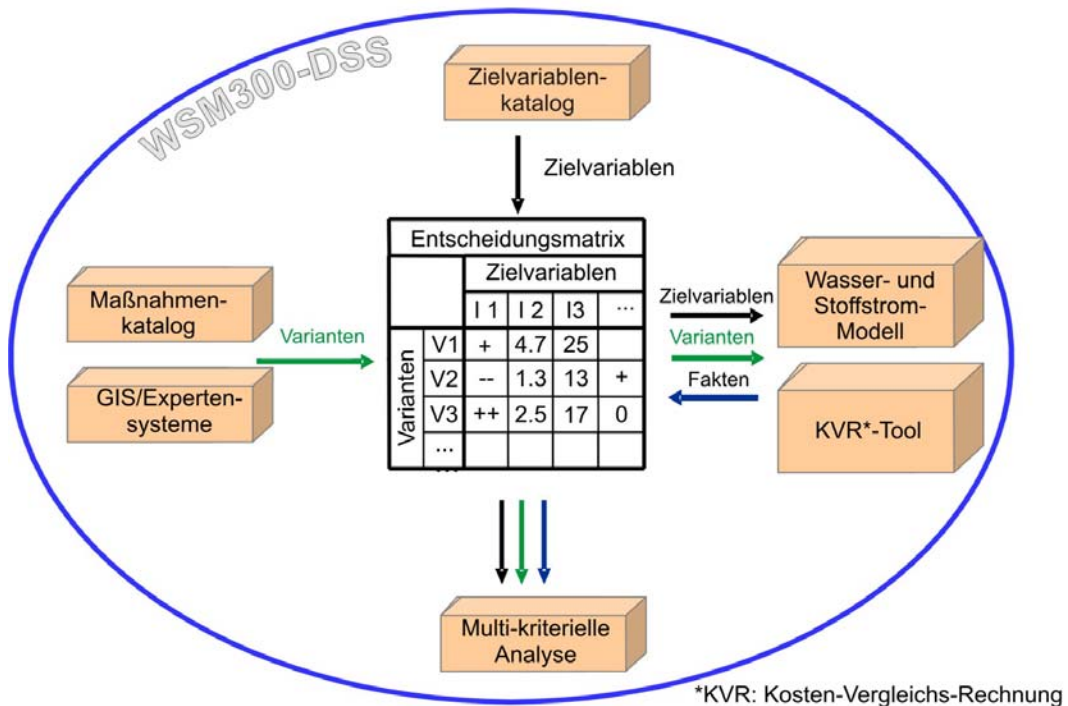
WSM300-DSS

Zielvariablen-katalog

Zielvariablen

Entscheidungsmatrix

|  |  | Zielvariablen |  |  |  |
|---|---|---|---|---|---|
|  |  | I 1 | I 2 | I3 | ... |
| Varianten | V1 | + | 4.7 | 25 |  |
|  | V2 | -- | 1.3 | 13 | + |
|  | V3 | ++ | 2.5 | 17 | 0 |
|  | ... |  |  |  |  |

Maßnahmen-katalog

GIS/Experten-systeme

Varianten

Zielvariablen

Varianten

Fakten

Wasser- und Stoffstrom-Modell

KVR*-Tool

Multi-kriterielle Analyse

*KVR: Kosten-Vergleichs-Rechnung